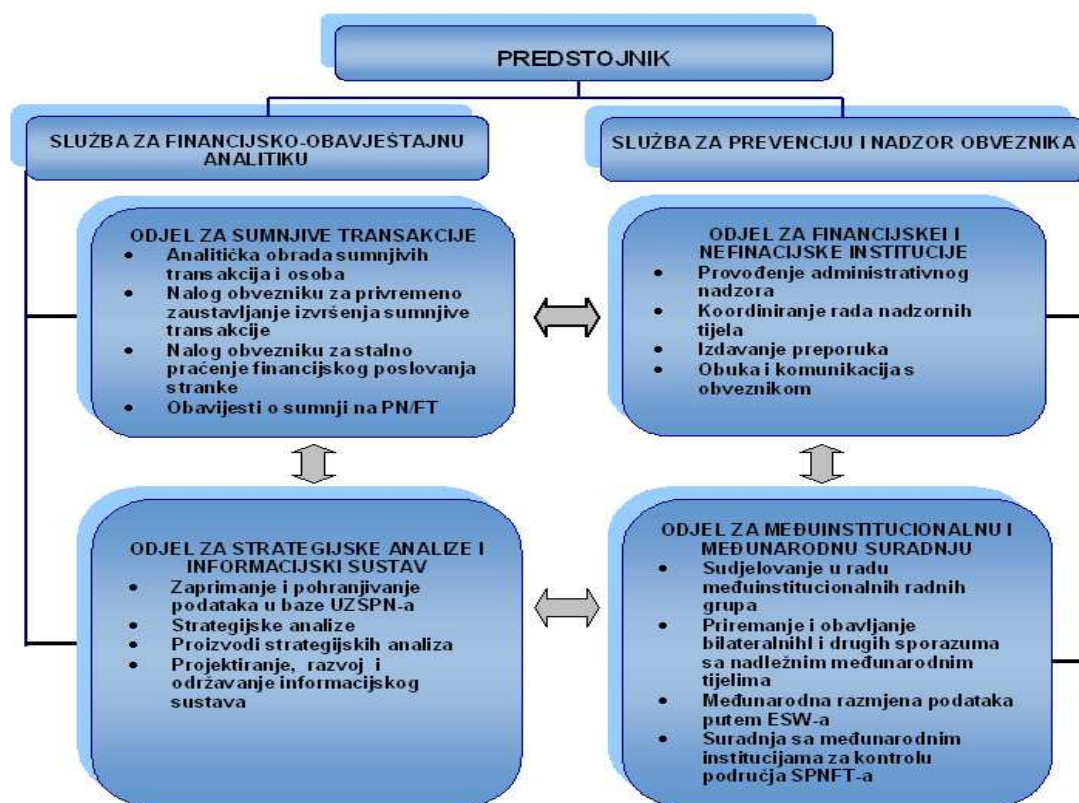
PREDSTOJNIK

SLUŽBA ZA FINANCIJSKO-OBAVJEŠTAJNU ANALITIKU

SLUŽBA ZA PREVENCIJU I NADZOR OBVEZNIKA

ODJEL ZA SUMNJIVE TRANSAKCIJE
- Analitička obrada sumnjivih transakcija i osoba
- Nalog obvezniku za privremeno zaustavljanje izvršenja sumnjive transakcije
- Nalog obvezniku za stalno praćenje financijskog poslovanja stranke
- Obavijesti o sumnji na PN/FT

ODJEL ZA FINANCIJSKEI I NEFINACIJSKE INSTITUCIJE
- Provođenje administrativnog nadzora
- Koordiniranje rada nadzornih tijela
- Izdavanje preporuka
- Obuka i komunikacija s obveznikom

ODJEL ZA STRATEGIJSKE ANALIZE I INFORMACIJSKI SUSTAV
- Zaprimanje i pohranjivanje podataka u baze UZSPN-a
- Strategijske analize
- Proizvodi strategijskih analiza
- Projektiranje, razvoj i održavanje informacijskog sustava

ODJEL ZA MEĐUINSTITUCIONALNU I MEĐUNARODNU SURADNJU
- Sudjelovanje u radu međuinstitucionalnih radnih grupa
- Priremanje i obavljanje bilateralnihl i drugih sporazuma sa nadležnim međunarodnim tijelima
- Međunarodna razmjena podataka putem ESW-a
- Suradnja sa međunarodnim institucijama za kontrolu područja SPNFT-a